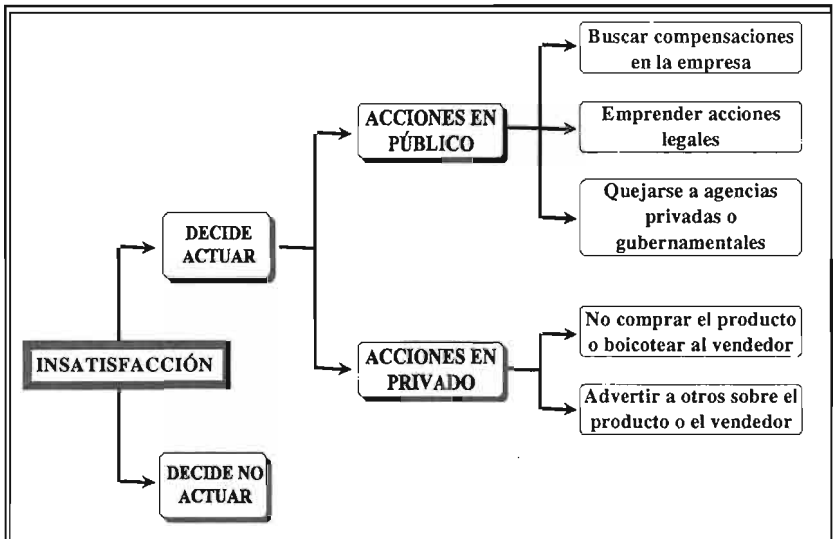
INSATISFACCIÓN

DECIDE ACTUAR

DECIDE NO ACTUAR

ACCIONES EN PÚBLICO

ACCIONES EN PRIVADO

Buscar compensaciones en la empresa

Emprender acciones legales

Quejarse a agencias privadas o gubernamentales

No comprar el producto o boicotear al vendedor

Advertir a otros sobre el producto o el vendedor